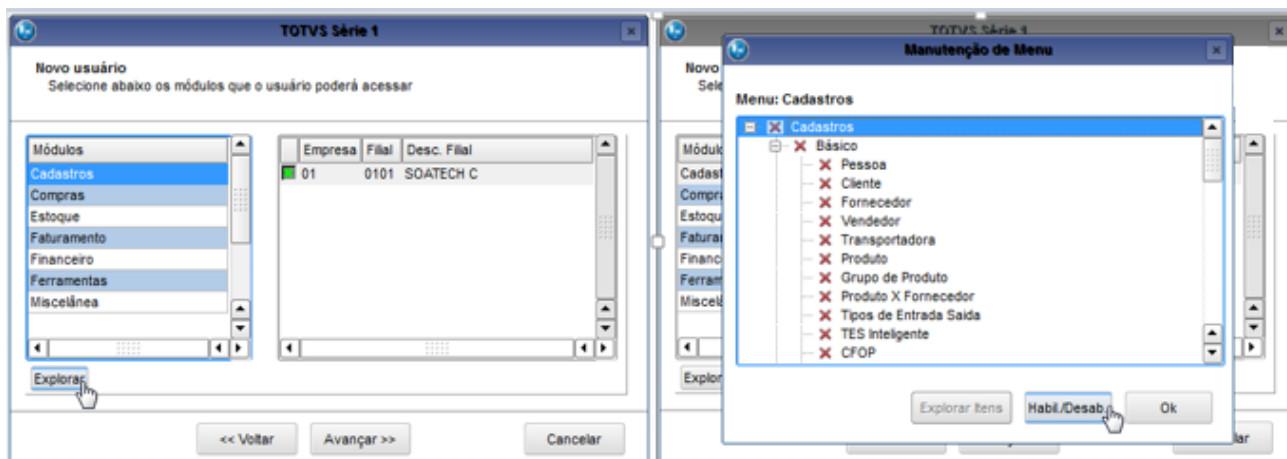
TOTVS Série 1

Novo usuário
Selecione abaixo os módulos que o usuário poderá acessar

| Módulos |
|---|
| Cadastros |
| Compras |
| Estoque |
| Faturamento |
| Financeiro |
| Ferramentas |
| Miscelânea |

| | Empresa | Filial | Desc. Filial |
|---|---|---|---|
| | 01 | 0101 | SOATECH C |

Explorar

<< Voltar
Avançar >>
Cancelar

TOTVS Série 1

Novo
Sele

| Módul |
|---|
| Cadast |
| Compra |
| Estoque |
| Fatural |
| Financei |
| Ferram |
| Miscelâ |

Explor

Manutenção de Menu

Menu: Cadastros

Cadastros
Básico
Pessoa
Cliente
Fornecedor
Vendedor
Transportadora
Produto
Grupo de Produto
Produto X Fornecedor
Tipos de Entrada Saída
TES Inteligente
CFOP

Explorar Itens
Habil./Desab.
Ok

lar